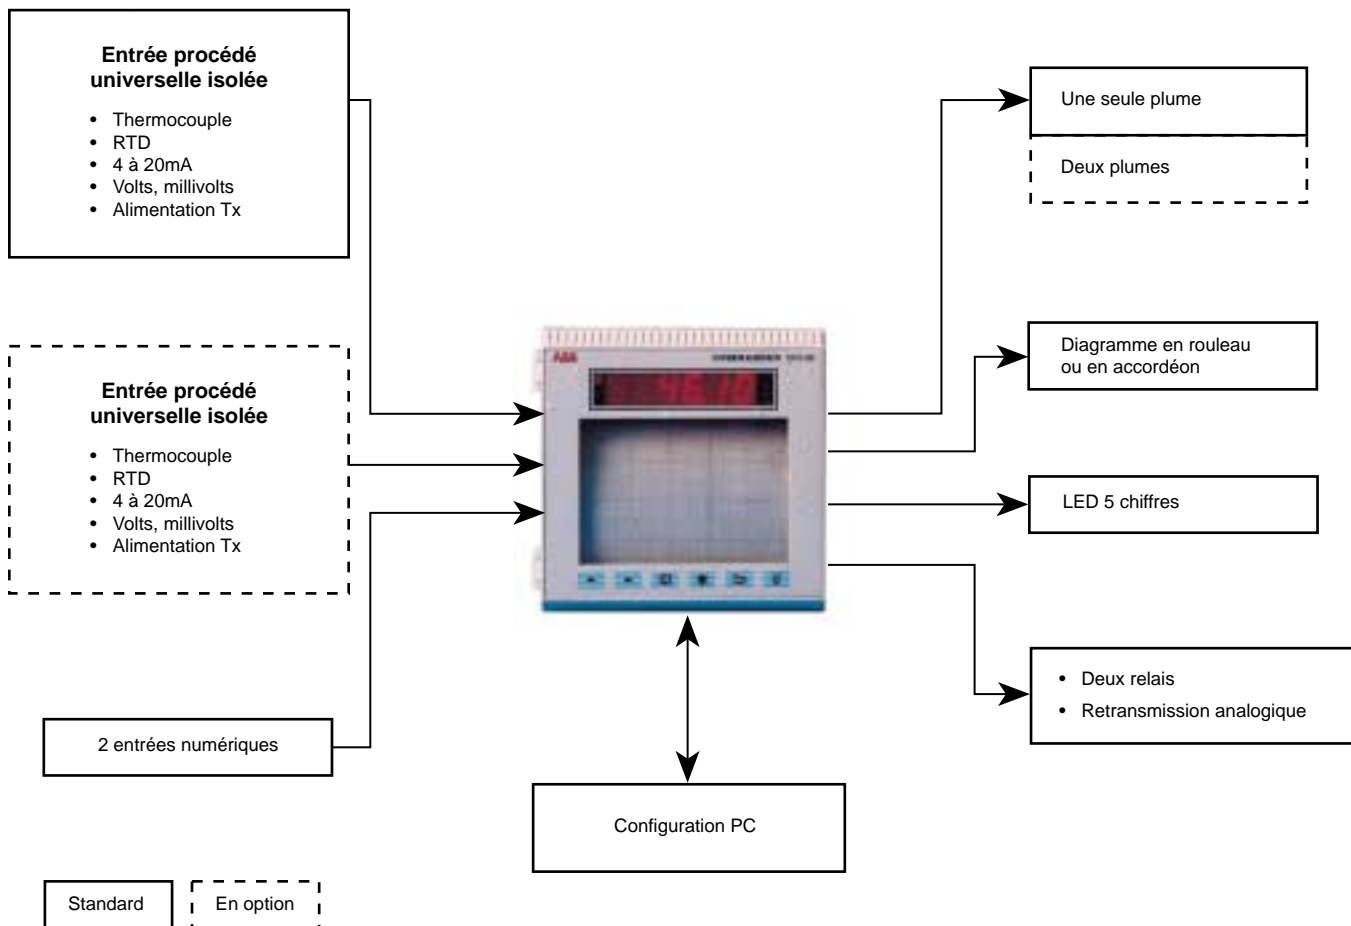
**Entrée procédé universelle isolée**

- Thermocouple
- RTD
- 4 à 20mA
- Volts, millivolts
- Alimentation Tx

Une seule plume

Deux plumes

ABB

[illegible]

46.12

Diagramme en rouleau ou en accordéon

**Entrée procédé universelle isolée**

- Thermocouple
- RTD
- 4 à 20mA
- Volts, millivolts
- Alimentation Tx

LED 5 chiffres

- Deux relais
- Retransmission analogique

2 entrées numériques

Configuration PC

Standard

En option